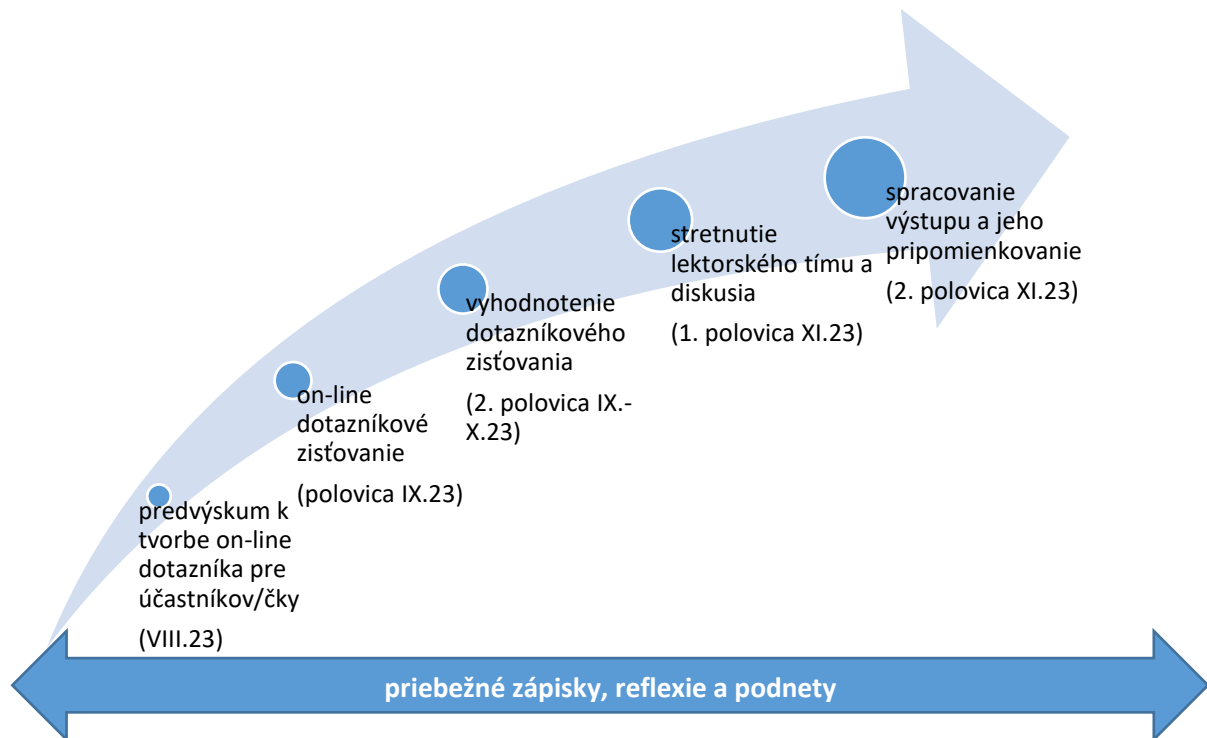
predvýskum k tvorbe on-line dotazníka pre účastníkov/čky

(VIII.23)

on-line dotazníkové zisťovanie

(polovica IX.23)

vyhodnotenie dotazníkového zisťovania

(2. polovica IX.-X.23)

stretnutie lektorského tímu a diskusia

(1. polovica XI.23)

spracovanie výstupu a jeho pripomienkovanie

(2. polovica XI.23)

priebežné zápisky, reflexie a podnety